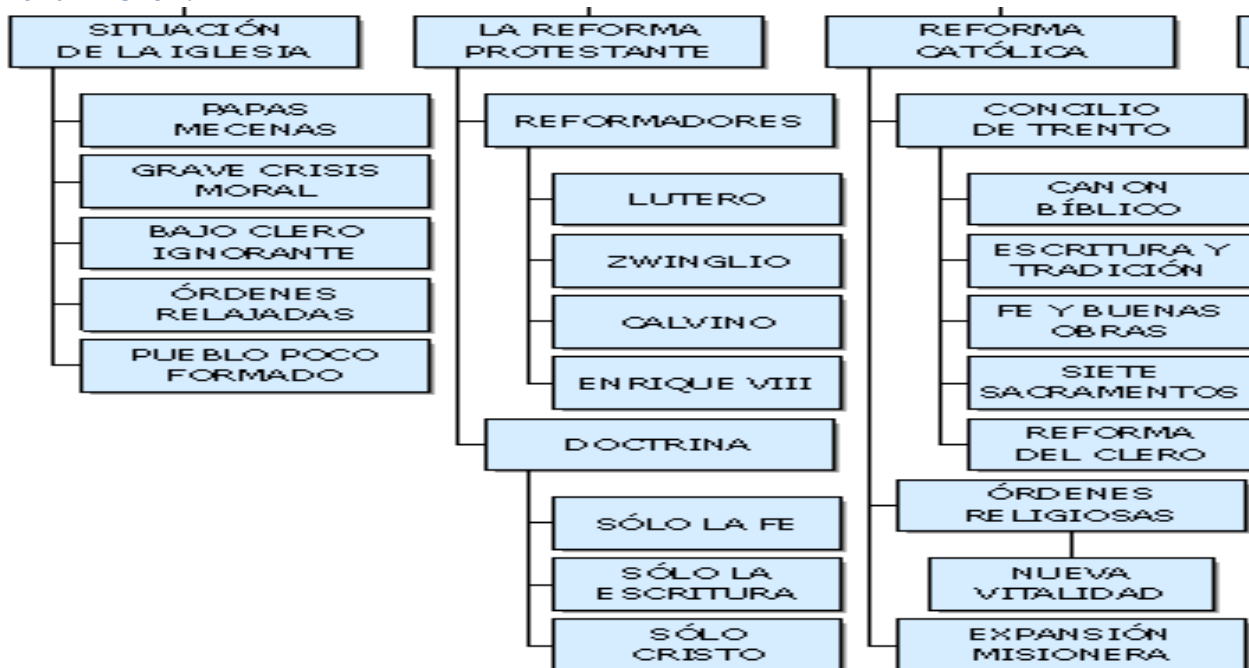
SITUACIÓN DE LA IGLESIA

PAPAS MECENAS

GRAVE CRISIS MORAL

BAJO CLERO IGNORANTE

ÓRDENES RELAJADAS

PUEBLO POCO FORMADO

LA REFORMA PROTESTANTE

REFORMADORES

LUTERO

ZWINGLIO

CALVINO

ENRIQUE VIII

DOCTRINA

SÓLO LA FE

SÓLO LA ESCRITURA

SÓLO CRISTO

REFORMA CATÓLICA

CONCILIO DE TRENTO

CANON BÍBLICO

ESCRITURA Y TRADICIÓN

FE Y BUENAS OBRAS

SIETE SACRAMENTOS

REFORMA DEL CLERO

ÓRDENES RELIGIOSAS

NUEVA VITALIDAD

EXPANSIÓN MISIONERA